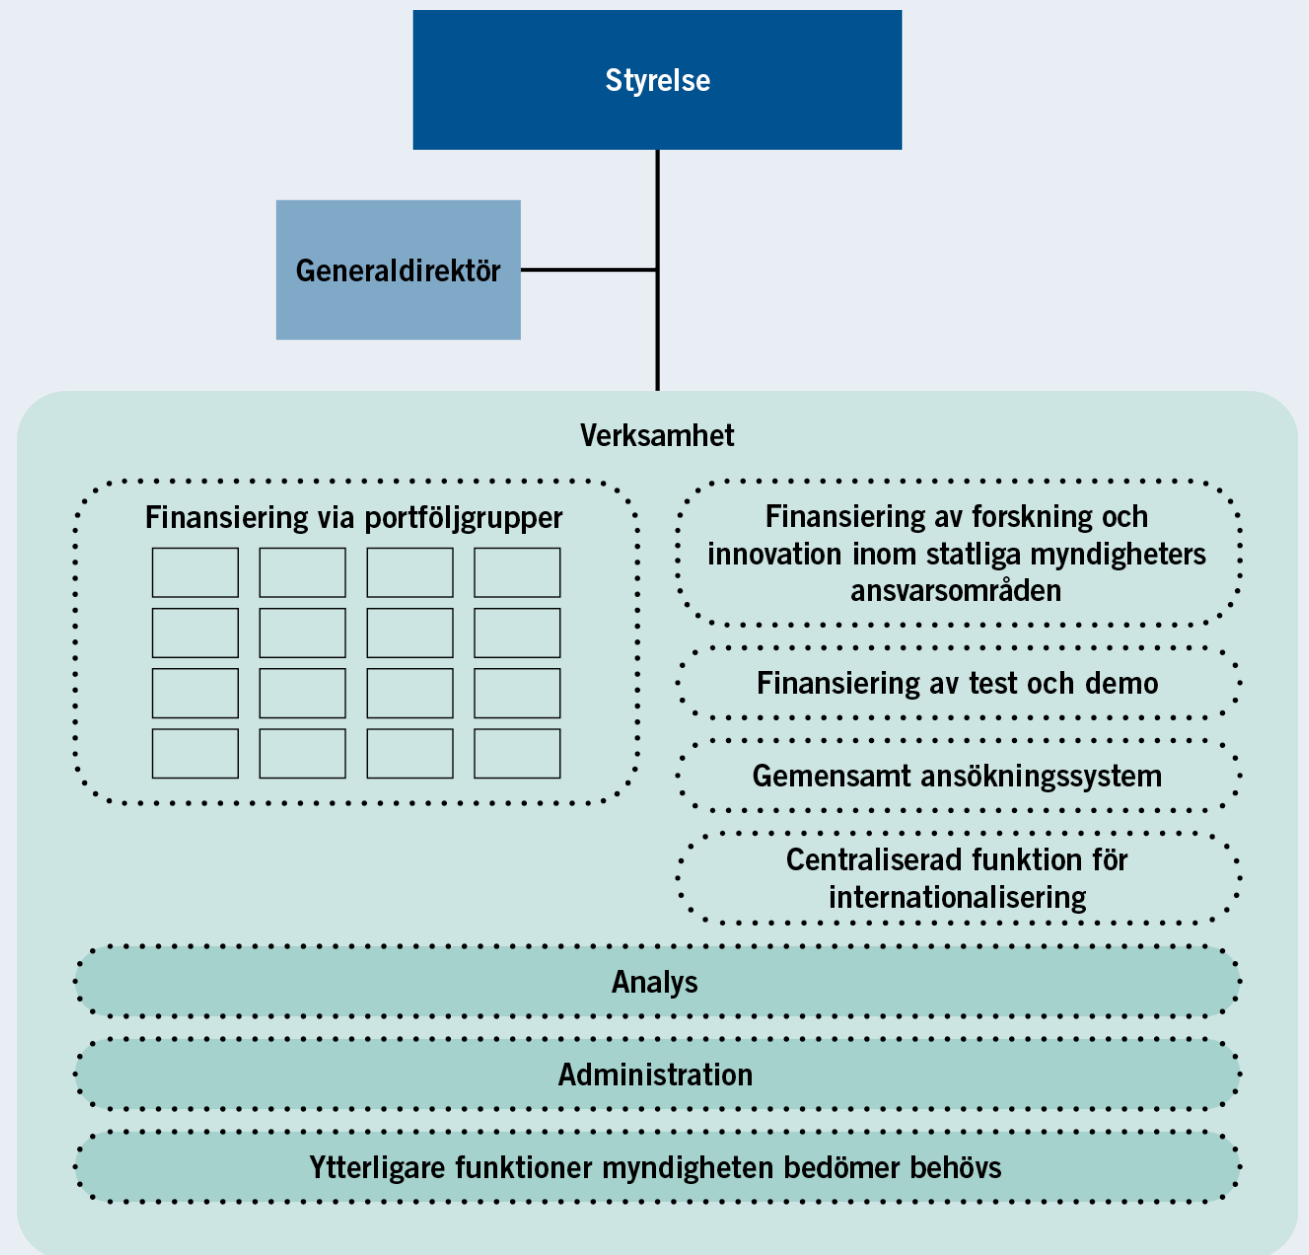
Styrelse

Generaldirektör

Verksamhet

Finansiering via portföljgrupper

Finansiering av forskning och innovation inom statliga myndigheters ansvarsområden

Finansiering av test och demo

Gemensamt ansökningssystem

Centraliserad funktion för internationalisering

Analys

Administration

Ytterligare funktioner myndigheten bedömer behövs